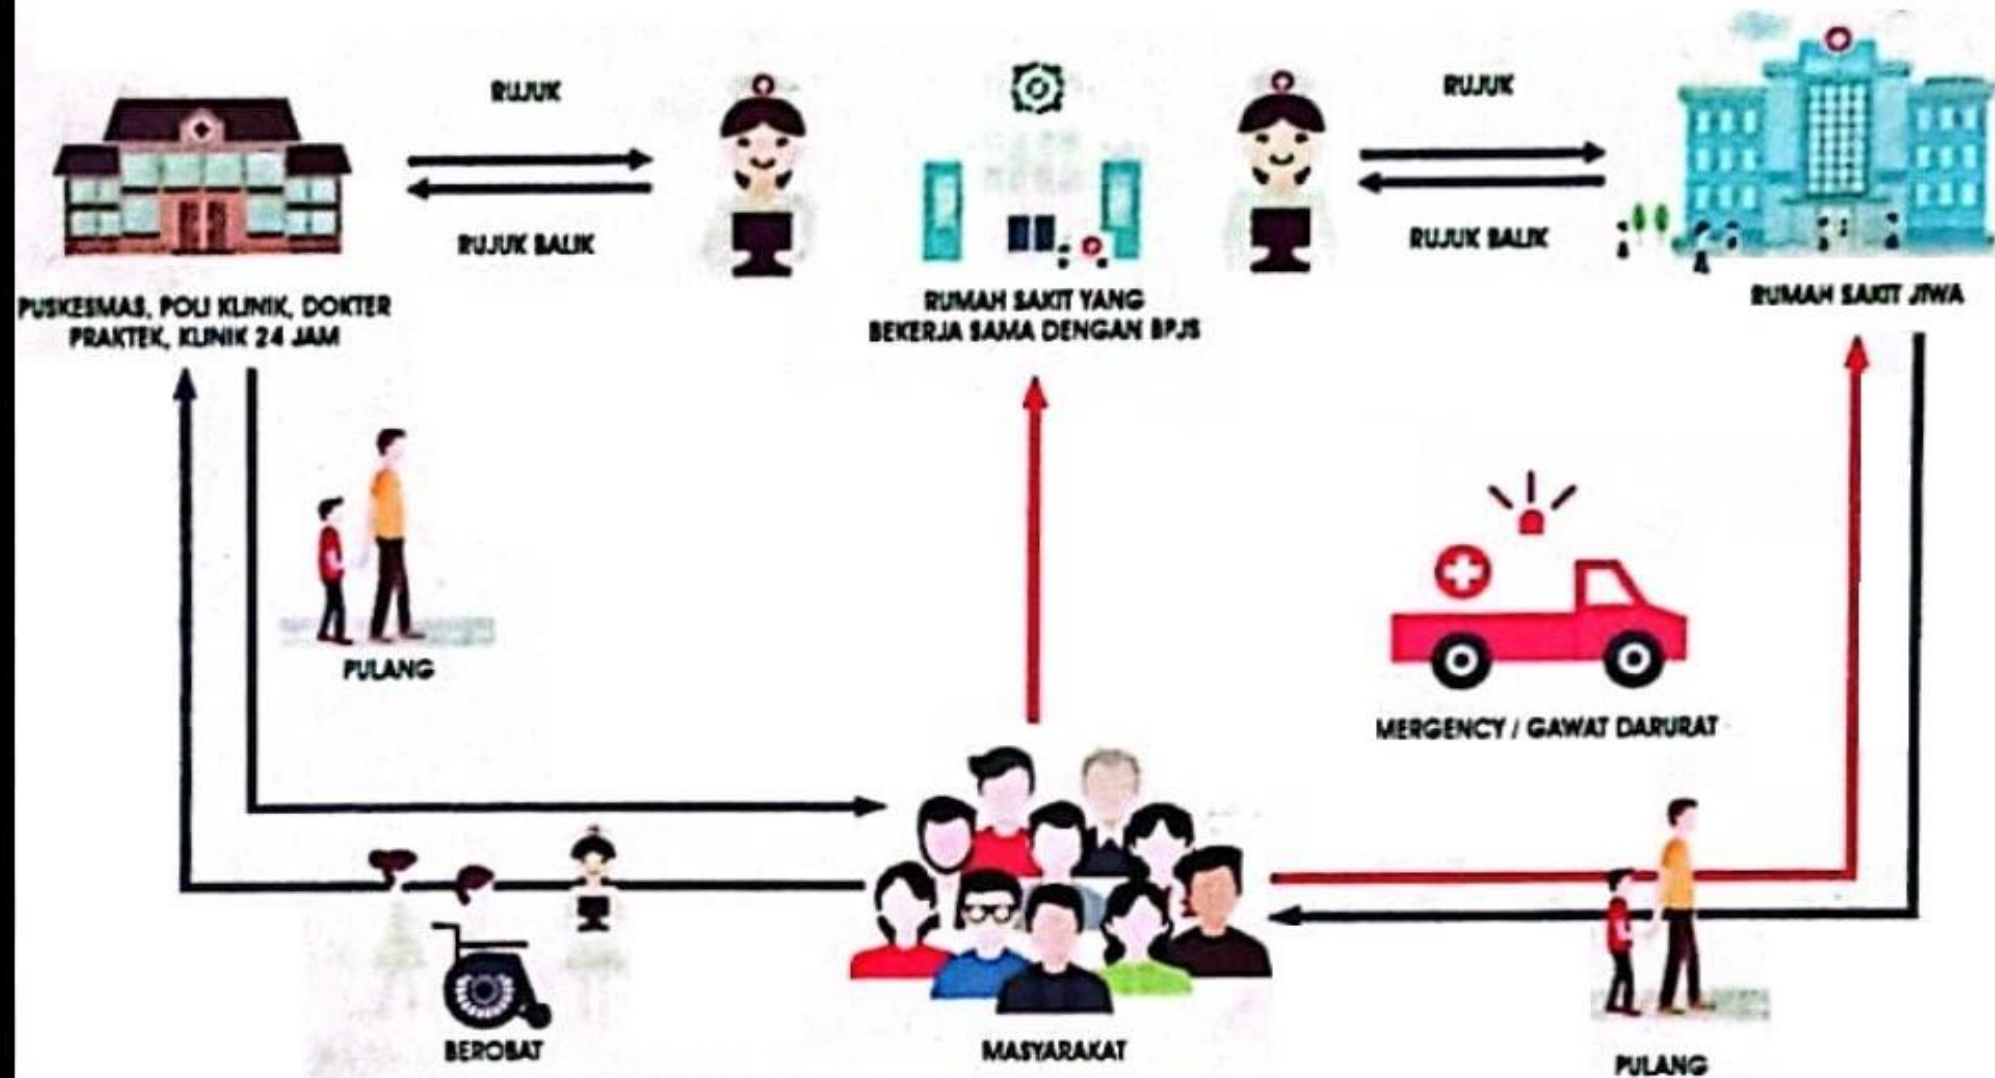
RUJUK

RUJUK BALIK

RUJUK

RUJUK BALIK

PUSKESMAS, POLI KLINIK, DOKTER PRAKTEK, KLINIK 24 JAM

RUMAH SAKIT YANG BEKERJA SAMA DENGAN BPJS

RUMAH SAKIT JIWA

PULANG

MERGENCY / GAWAT DARURAT

BEROBAT

MASYARAKAT

PULANG